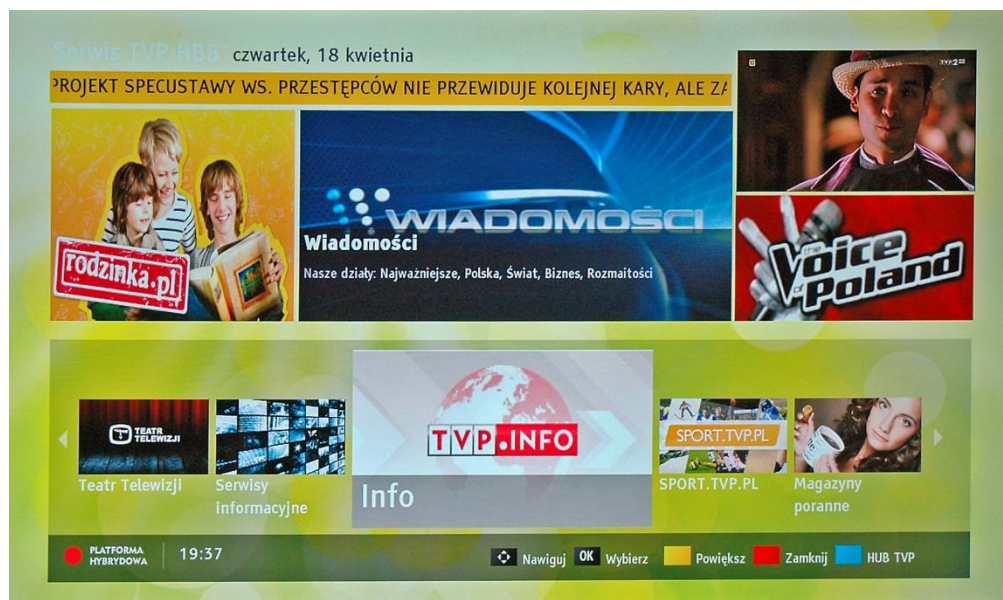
Serwis TVP HBB czwartek, 18 kwietnia

PROJEKT SPECUSTAWY WS. PRZESTĘPCÓW NIE PRZEWIDUJE KOLEJNEJ KARY, ALE ZA

rodzinka.pl

WIADOMOŚCI

Wiadomości

Nasze działy: Najważniejsze, Polska, Świat, Biznes, Rozmaitości

TVP2

The Voice of Poland

TEATR TELEWIZJI

Teatr Telewizji

Serwisy informacyjne

TVP.INFO

Info

SPORT.TVP.PL

SPORT.TVP.PL

Magazyny poranne

PLATFORMA HYBRYDOWA

19:37

Nawiguj

OK Wybierz

Powiększ

Zamknij

HUB TVP